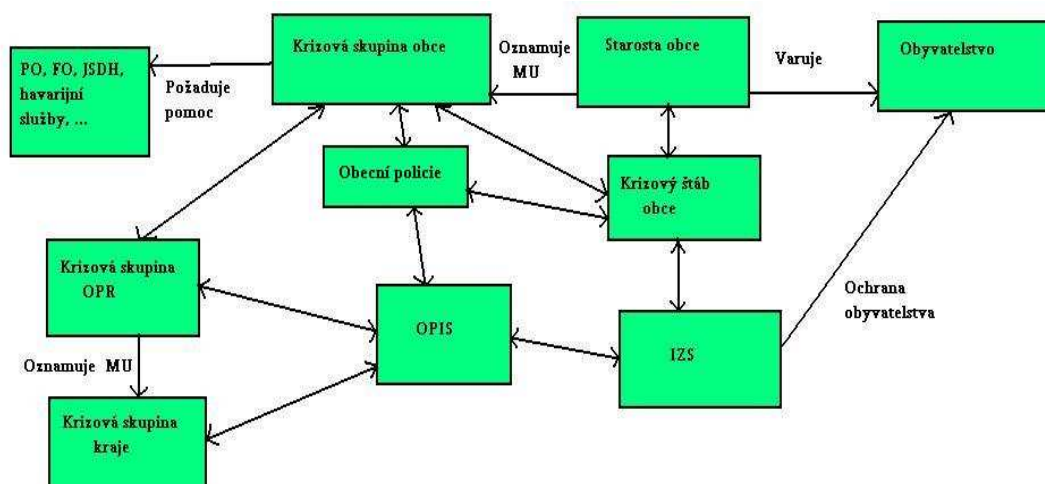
PO, FO, JSDH, havarijní služby, ...

Požaduje pomoc

Krizová skupina obce

Oznamuje MU

Starosta obce

Varuje

Obyvatelstvo

Obecní policie

Krizový štáb obce

Krizová skupina OPR

OPIS

IZS

Ochrana obyvatelstva

Oznamuje MU

Krizová skupina kraje